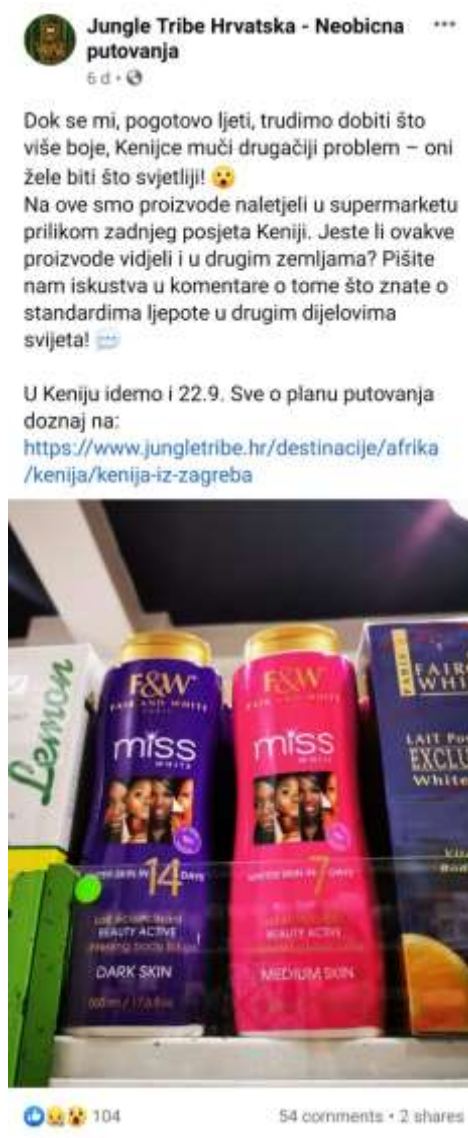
Jungle Tribe Hrvatska - Neobicna putovanja
6 d ·

Dok se mi, pogotovo ljeti, trudimo dobiti što više boje, Kenijce muči drugačiji problem – oni žele biti što svjetliji! 😮
Na ove smo proizvode naletjeli u supermarketu prilikom zadnjeg posjeta Keniji. Jeste li ovakve proizvode vidjeli i u drugim zemljama? Pišite nam iskustva u komentare o tome što znate o standardima ljepote u drugim dijelovima svijeta!

U Keniju idemo i 22.9. Sve o planu putovanja doznaj na:
https://www.jungletribe.hr/destinacije/afrika/kenija/kenija-iz-zagreba

Lemon

F&W
FAIR AND WHITE
miss
WHITE
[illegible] 14 DAYS
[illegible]
BEAUTY ACTIVE
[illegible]
DARK SKIN
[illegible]

F&W
FAIR AND WHITE
miss
WHITE
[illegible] 7 DAYS
BEAUTY ACTIVE
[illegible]
MEDIUM SKIN

FAIR WHITE
LAIT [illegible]
EXCLU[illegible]
White

104
54 comments · 2 shares